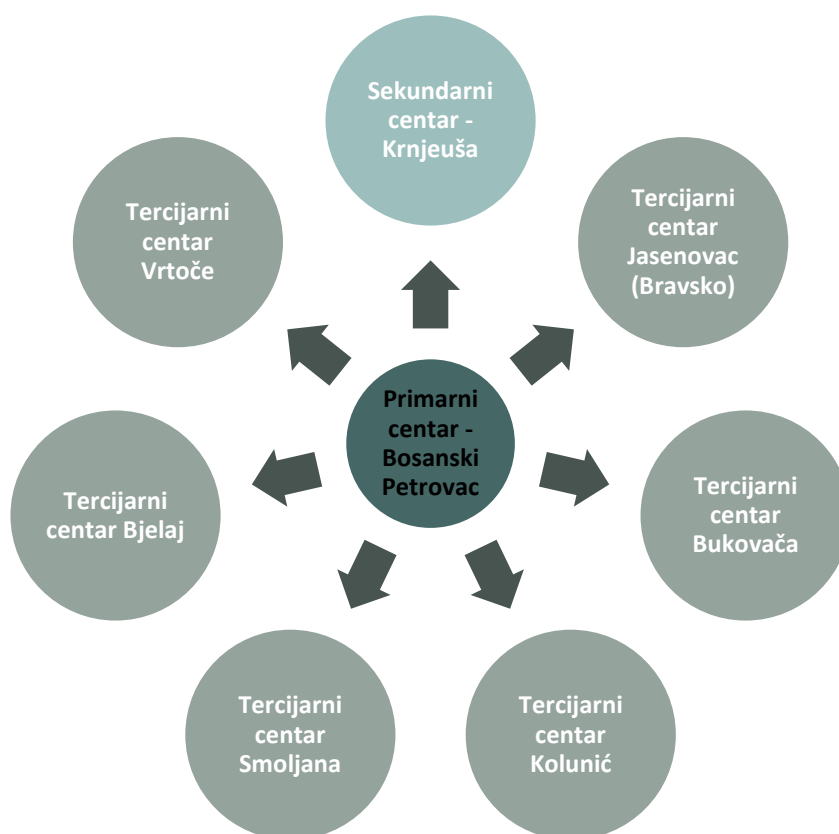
Sekundarni centar - Krnjeuša

Tercijarni centar Vrtoče

Tercijarni centar Jasenovac (Bravsko)

Primarni centar - Bosanski Petrovac

Tercijarni centar Bjelaj

Tercijarni centar Bukovača

Tercijarni centar Smoljana

Tercijarni centar Kolunić